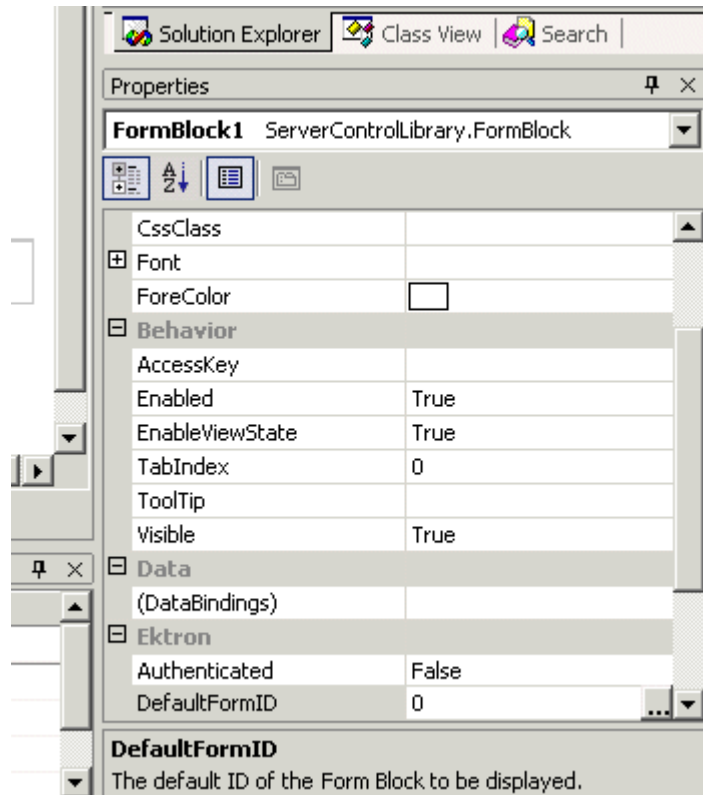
Solution Explorer | Class View | Search

Properties

FormBlock1 ServerControlLibrary.FormBlock

| | |
|---|---|
| CssClass | |
| ⊞ Font | |
| ForeColor | |
| ⊟ Behavior | |
| AccessKey | |
| Enabled | True |
| EnableViewState | True |
| TabIndex | 0 |
| ToolTip | |
| Visible | True |
| ⊟ Data | |
| (DataBindings) | |
| ⊟ Ektron | |
| Authenticated | False |
| DefaultFormID | 0 |

DefaultFormID
The default ID of the Form Block to be displayed.